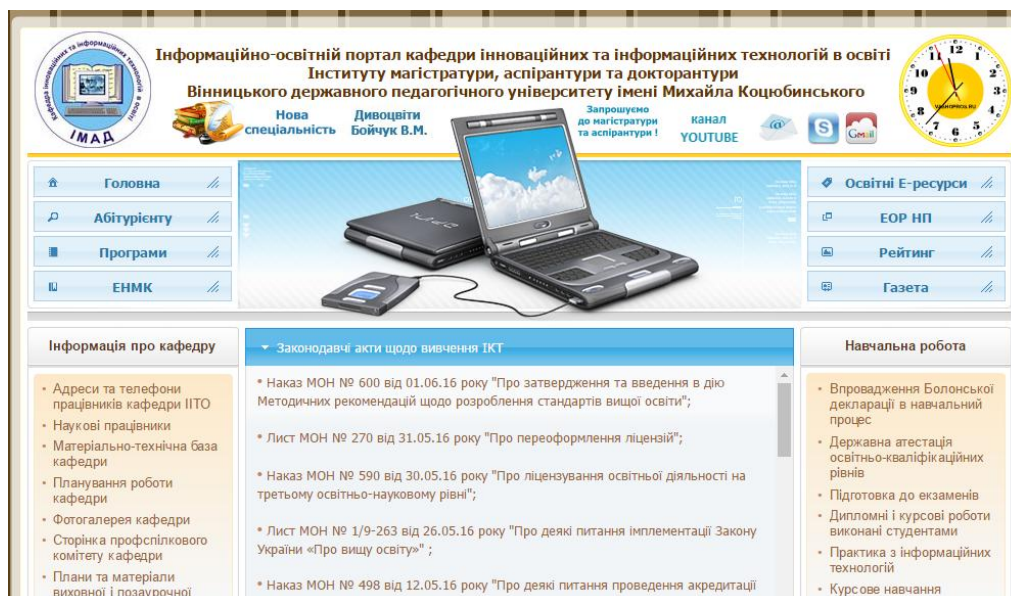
Інформаційно-освітній портал кафедри інноваційних та інформаційних технологій в освіті
Інституту магістратури, аспірантури та докторантури
Вінницького державного педагогічного університету імені Михайла Коцюбинського

Кафедра інноваційних та інформаційних технологій в освіті
ІМАД

Нова спеціальність
Дивоцвіти Бойчук В.М.
Запрошуємо до магістратури та аспірантури !
канал YOUTUBE

Головна
Абітурієнту
Програми
ЕНМК

Освітні Е-ресурси
ЕОР НП
Рейтинг
Газета

Інформація про кафедру

• Адреси та телефони працівників кафедри ІІТО
• Наукові працівники
• Матеріально-технічна база кафедри
• Планування роботи кафедри
• Фотогалерея кафедри
• Сторінка профспілкового комітету кафедри
• Плани та матеріали виховної і позаурочної

Законодавчі акти щодо вивчення ІКТ

• Наказ МОН № 600 від 01.06.16 року "Про затвердження та введення в дію Методичних рекомендацій щодо розроблення стандартів вищої освіти";

• Лист МОН № 270 від 31.05.16 року "Про переоформлення ліцензій";

• Наказ МОН № 590 від 30.05.16 року "Про ліцензування освітньої діяльності на третьому освітньо-науковому рівні";

• Лист МОН № 1/9-263 від 26.05.16 року "Про деякі питання імплементації Закону України «Про вищу освіту»" ;

• Наказ МОН № 498 від 12.05.16 року "Про деякі питання проведення акредитації

Навчальна робота

• Впровадження Болонської декларації в навчальний процес
• Державна атестація освітньо-кваліфікаційних рівнів
• Підготовка до екзаменів
• Дипломні і курсові роботи виконані студентами
• Практика з інформаційних технологій
• Курсове навчання